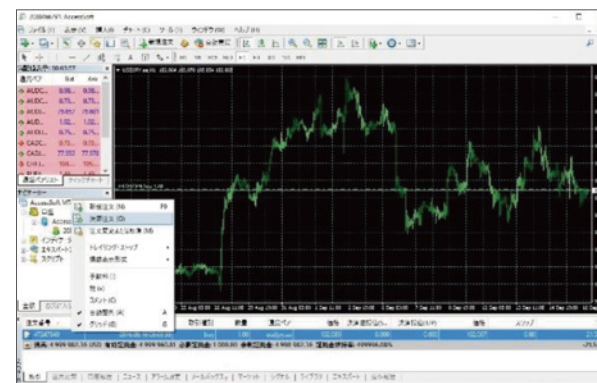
AccessSoft
ファイル(F) 表示(V) 挿入(I) チャート(C) ツール(T) ウィンドウ(W) ヘルプ(H)
新規注文
通貨ペア Bid Ask
AUDC...
AUDC...
AUDJ...
AUD...
AUDU...
CADC...
CADJ...
CHFJ...
通貨ペアリスト ティックチャート
ナビゲーター
AccessSoft MT
口座
インディケータ
エキスパートアドバイザ
スクリプト
新規注文 (N) F9
決済注文 (O)
注文変更または取消 (M)
トレイリング・ストップ
損益表示形式
手数料 (C)
税 (X)
コメント (O)
自動整列 (R) A
グリッド (G) G
注文番号 取引種別 数量 通貨ペア 価格 決済逆指値(S/L) 決済指値(T/P) 価格 スワップ
残高: 4 999 962.35 USD 有効証拠金: 4 999 962.35 必要証拠金: 1 000.00 余剰証拠金: 4 998 962.35 証拠金維持率: 499996.00%
取引 口座履歴 ニュース アラーム設定 メールボックス マーケット シグナル ライブラリ エキスパート 操作履歴